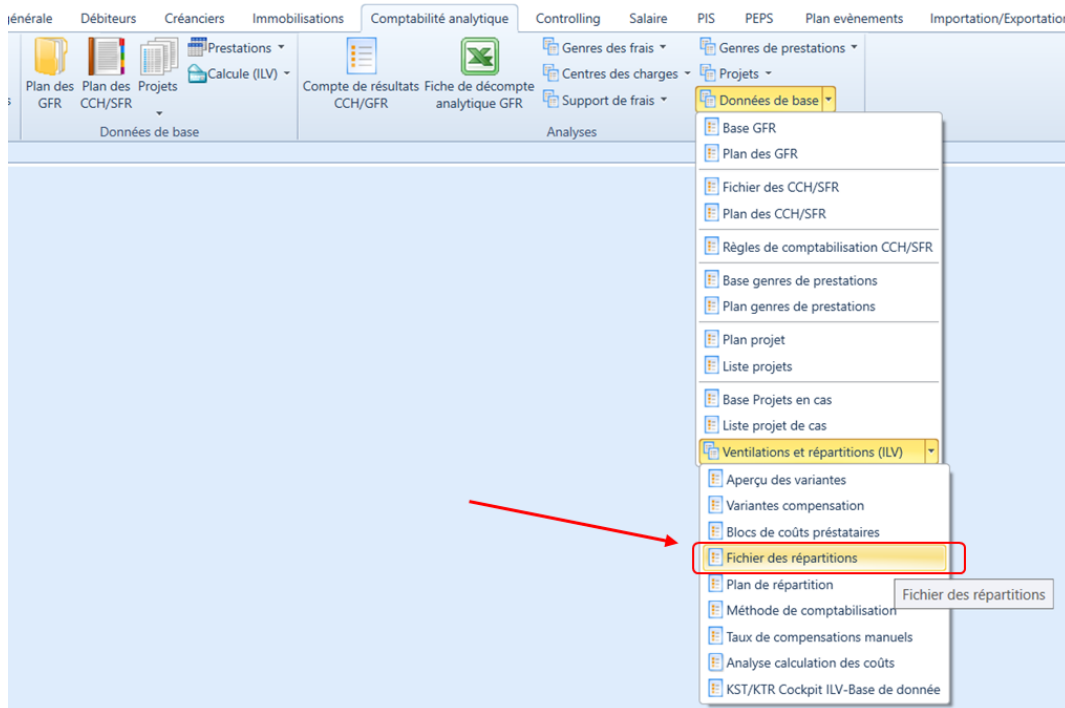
générale Débiteurs Créanciers Immobilisations Comptabilité analytique Controlling Salaire PIS PEPS Plan evènements Importation/Exportatio

Plan des GFR
Plan des CCH/SFR
Projets
Prestations
Calcule (ILV)
Données de base

Compte de résultats CCH/GFR
Fiche de décompte analytique GFR
Genres des frais
Centres des charges
Support de frais
Genres de prestations
Projets
Données de base
Analyses

Base GFR
Plan des GFR
Fichier des CCH/SFR
Plan des CCH/SFR
Règles de comptabilisation CCH/SFR
Base genres de prestations
Plan genres de prestations
Plan projet
Liste projets
Base Projets en cas
Liste projet de cas
Ventilations et répartitions (ILV)

Aperçu des variantes
Variantes compensation
Blocs de coûts préstataires
Fichier des répartitions
Plan de répartition
Méthode de comptabilisation
Taux de compensations manuels
Analyse calculation des coûts
KST/KTR Cockpit ILV-Base de donnée

Fichier des répartitions